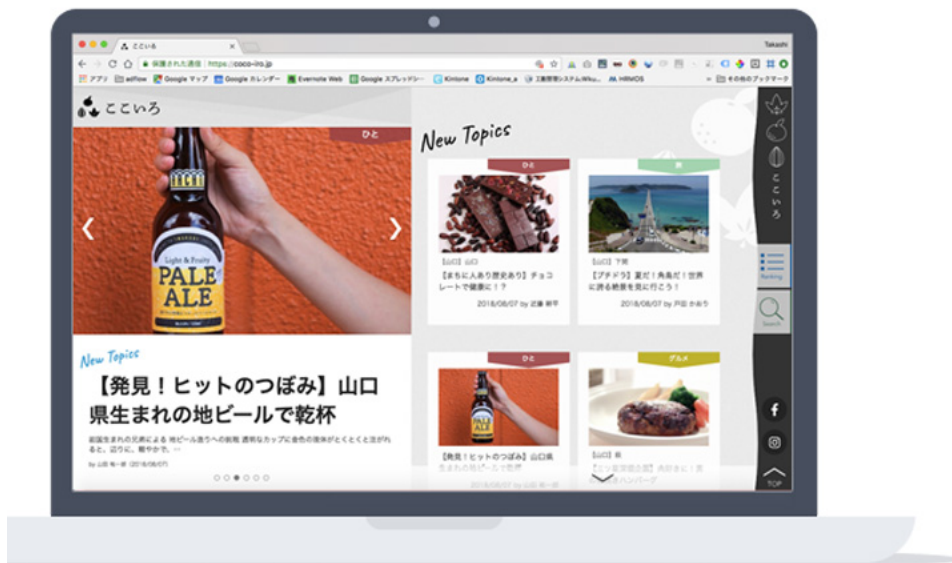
ここいろ ×

Takashi

保護されたサイト | https://coco-iro.jp

アプリ adflow Google マップ Google カレンダー Evernote Web Google スプレッドシー Kintone Kintone_a 工数管理システムWiku... HRMOS その他のブックマーク

ここいろ

ひと

LIGHT & FRUITY PALE ALE

New Topics

【発見！ヒットのつぼみ】山口県生まれの地ビールで乾杯

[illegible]

by 山田 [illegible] (2018/08/07)

New Topics

ひと

【山口】山口

【まちに人あり歴史あり】チョコレートで健康に！？

2018/08/07 by 近藤 耕平

旅

【山口】下関

【ブチドラ】夏だ！角島だ！世界に誇る絶景を見に行こう！

2018/08/07 by 戸田 かおり

ひと

【発見！ヒットのつぼみ】山口県生まれの地ビールで乾杯

2018/08/07 by 山田 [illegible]

グルメ

【山口】萩

【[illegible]】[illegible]ハンバーグ

ここいろ

Ranking

Search

TOP